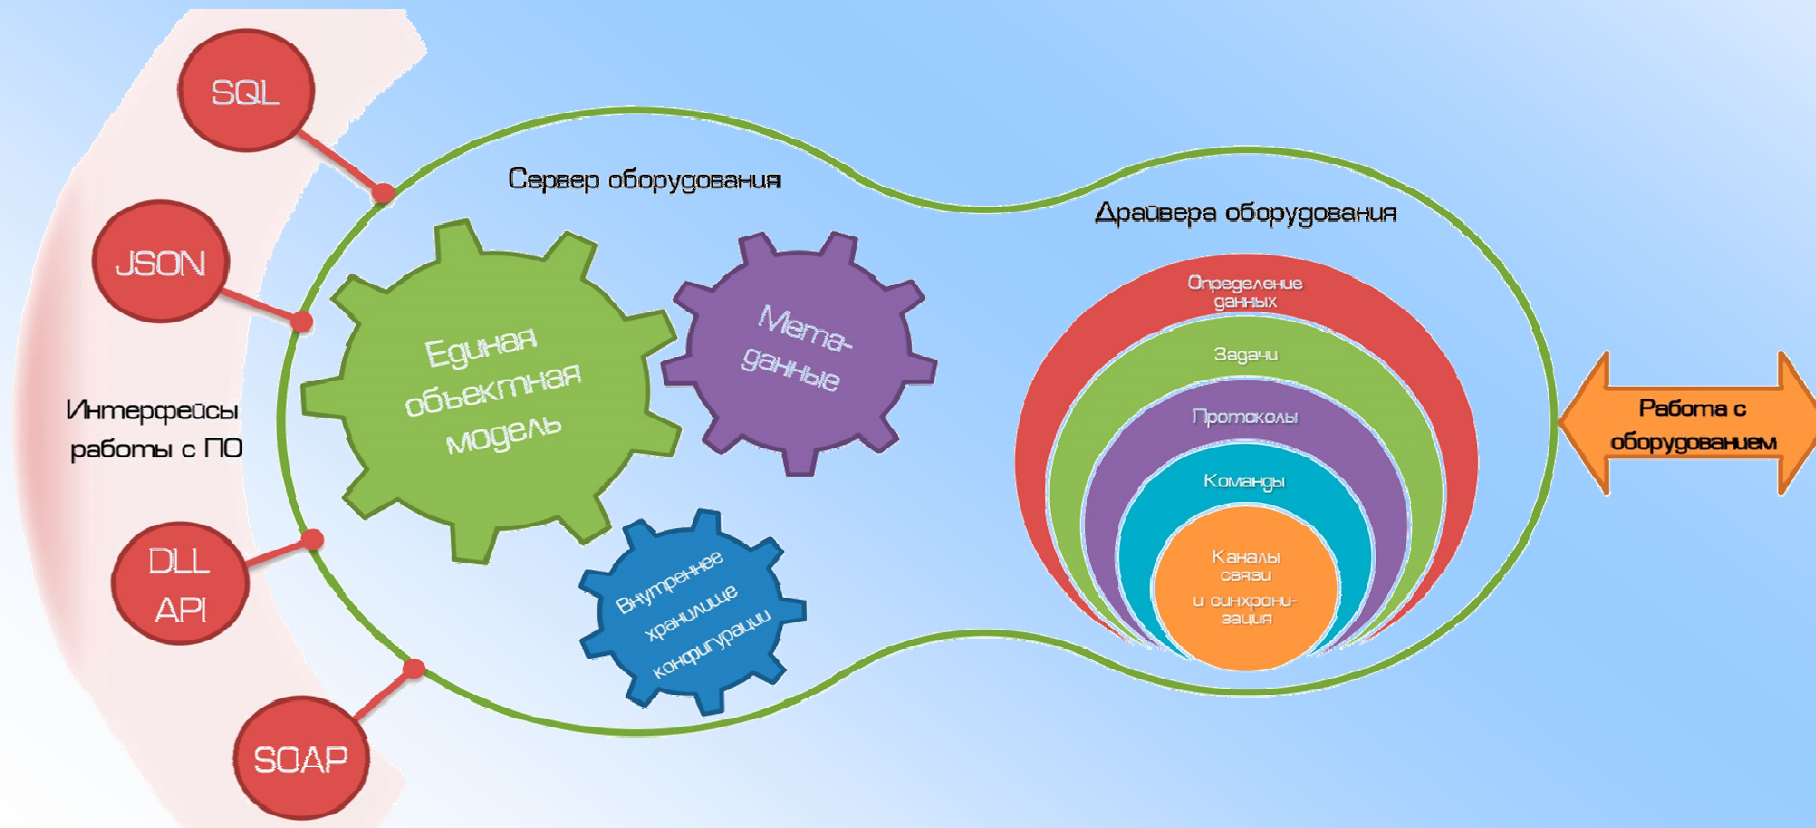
SQL

JSON

Интерфейсы работы с ПО

DLL API

SOAP

Сервер оборудования

Единая объектная модель

Мета-данные

Внутреннее хранилище конфигурации

Драйвера оборудования

Определение данных

Задачи

Протоколы

Команды

Каналы связи и синхронизация

Работа с оборудованием